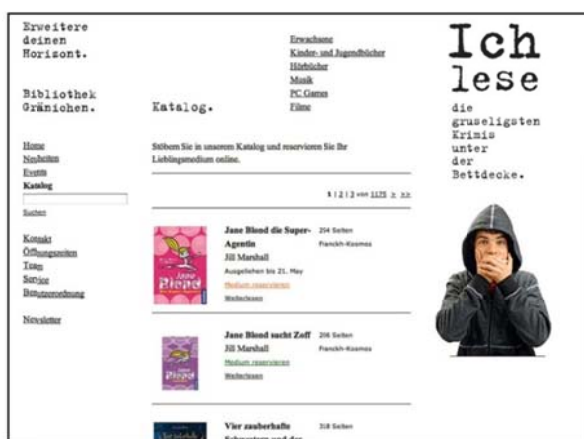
Erweitere deinen Horisont.

Bibliothek Gränichen.

Home
Neuheiten
Events
Katalog

Suchen

Kontakt
Öffnungszeiten
Team
Service
Benutzerordnung

Newsletter

Erwachsene
Kinder- und Jugendbücher
Hörbücher
Musik
PC Games
Filme

Katalog.

Stöbern Sie in unserem Katalog und reservieren Sie Ihr Lieblingsmedium online.

1 | 2 | 3 von 1175 > >>

Jane Blond die Super-Agentin
Jill Marshall
Ausgeliehen bis 21. May
Medium reservieren
Weiterlesen
204 Seiten
Franckh-Kosmos

Jane Blond sucht Zoff
Jill Marshall
Medium reservieren
Weiterlesen
206 Seiten
Franckh-Kosmos

Vier zauberhafte Schwestern und das
318 Seiten

Ich lese die gruseligsten Krimis unter der Bettdecke.